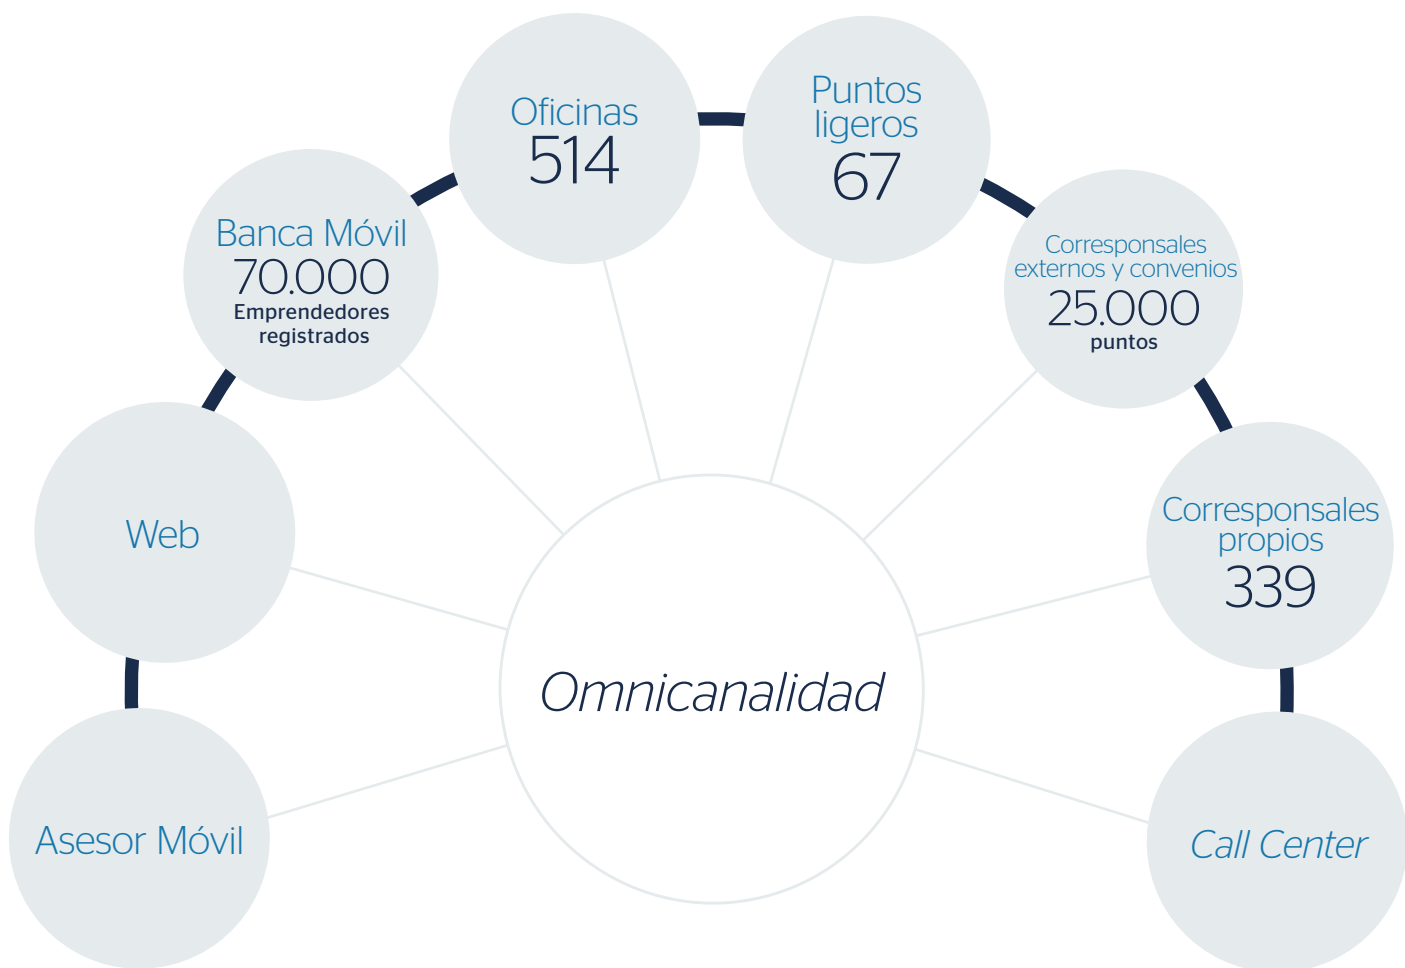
Oficinas
514

Puntos ligeros
67

Banca Móvil
70.000
Emprendedores registrados

Corresponsales externos y convenios
25.000
puntos

Web

Corresponsales propios
339

Omnicanalidad

Asesor Móvil

Call Center